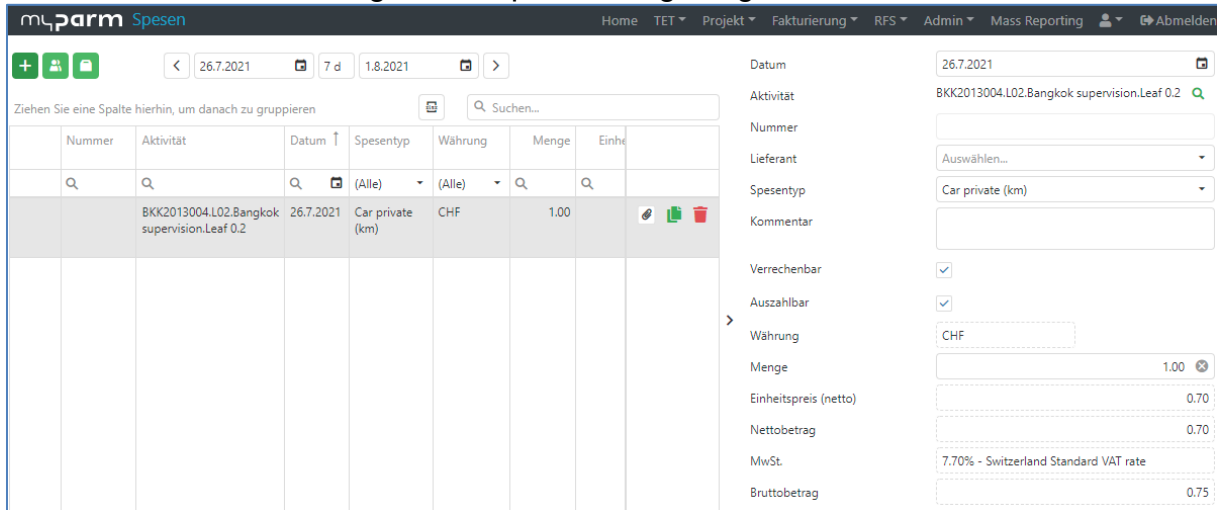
myparm Spesen

Home TET ▾ Projekt ▾ Fakturierung ▾ RFS ▾ Admin ▾ Mass Reporting ▾ Abmelden

26.7.2021 7 d 1.8.2021

Ziehen Sie eine Spalte hierhin, um danach zu gruppieren

Suchen...

| Nummer | Aktivität | Datum | Spesentyp | Währung | Menge | Einhe |
|---|---|---|---|---|---|---|
| | | | (Alle) | (Alle) | | |
| | BKK2013004.L02.Bangkok supervision.Leaf 0.2 | 26.7.2021 | Car private (km) | CHF | 1.00 | |

Datum: 26.7.2021
Aktivität: BKK2013004.L02.Bangkok supervision.Leaf 0.2
Nummer:
Lieferant: Auswählen...
Spesentyp: Car private (km)
Kommentar:
Verrechenbar
Auszahlbar
Währung: CHF
Menge: 1.00
Einheitspreis (netto): 0.70
Nettobetrag: 0.70
MwSt.: 7.70% - Switzerland Standard VAT rate
Bruttobetrag: 0.75